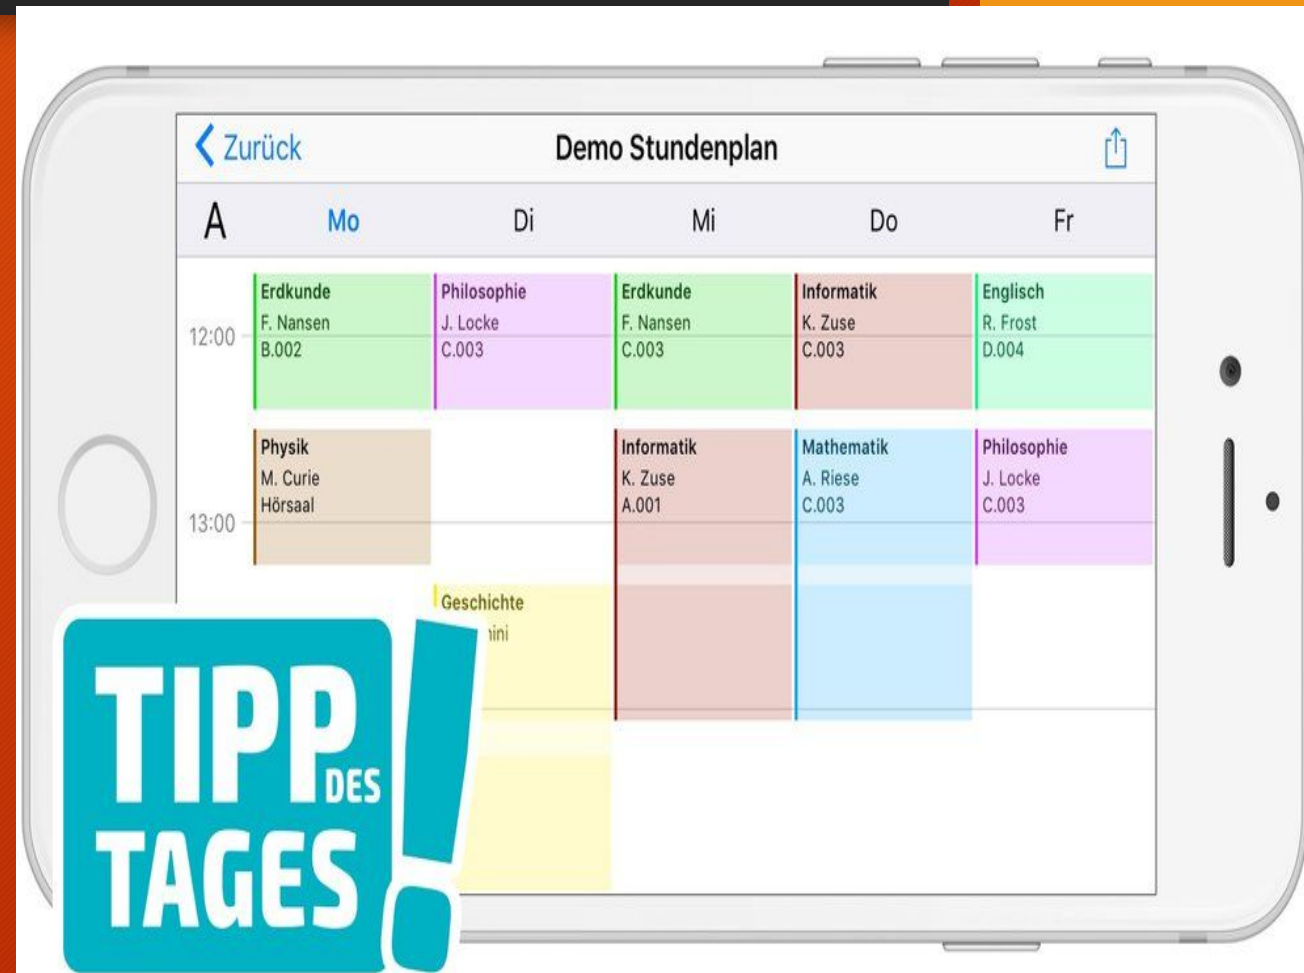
Zurück

Demo Stundenplan

| A | Mo | Di | Mi | Do | Fr |
|---|---|---|---|---|---|
| 12:00 | Erdkunde F. Nansen B.002 | Philosophie J. Locke C.003 | Erdkunde F. Nansen C.003 | Informatik K. Zuse C.003 | Englisch R. Frost D.004 |
| 13:00 | Physik M. Curie Hörsaal | | Informatik K. Zuse A.001 | Mathematik A. Riese C.003 | Philosophie J. Locke C.003 |
| | | Geschichte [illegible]nini | | | |

TIPP DES TAGES!